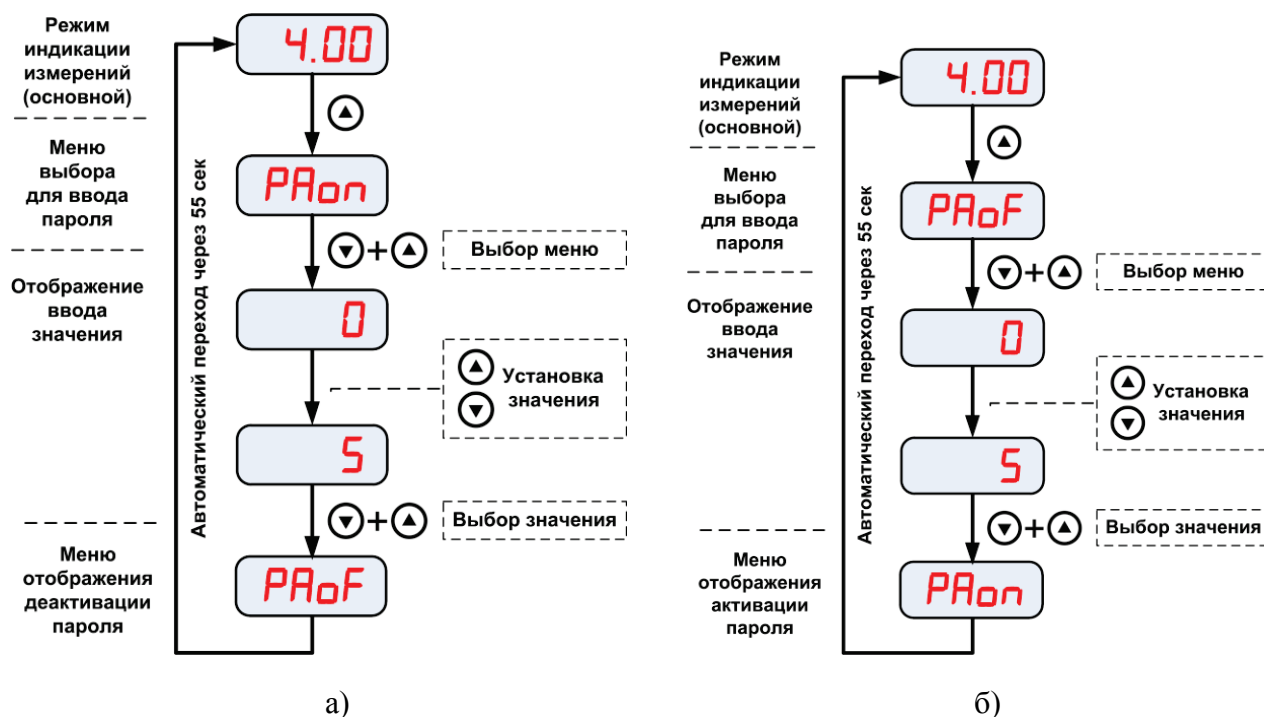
Режим индикации измерений (основной)

4.00

Меню выбора для ввода пароля

PAon

+ Выбор меню

Отображение ввода значения

0

Установка значения

5

+ Выбор значения

Меню отображения деактивации пароля

PAoF

Автоматический переход через 55 сек

а)

Режим индикации измерений (основной)

4.00

Меню выбора для ввода пароля

PAoF

+ Выбор меню

Отображение ввода значения

0

Установка значения

5

+ Выбор значения

Меню отображения активации пароля

PAon

Автоматический переход через 55 сек

б)